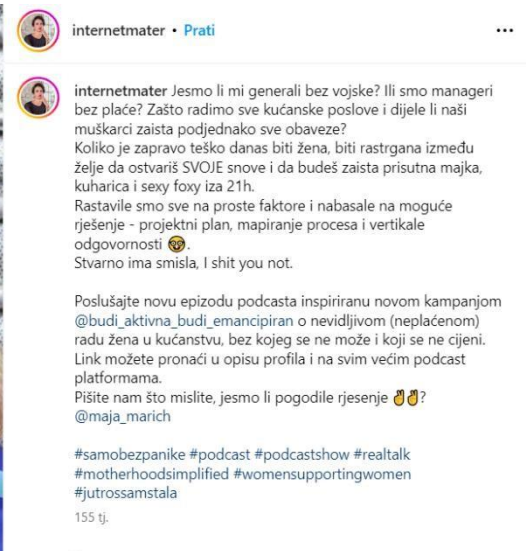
internetmater • Prati

...

internetmater Jesmo li mi generali bez vojske? Ili smo manageri bez plaće? Zašto radimo sve kućanske poslove i dijele li naši muškarci zaista podjednako sve obaveze?
Koliko je zapravo teško danas biti žena, biti rastrgana između želje da ostvariš SVOJE snove i da budeš zaista prisutna majka, kuharica i sexy foxy iza 21h.
Rastavile smo sve na proste faktore i nabasale na moguće rješenje - projektni plan, mapiranje procesa i vertikale odgovornosti 🤓.
Stvarno ima smisla, I shit you not.

Poslušajte novu epizodu podcasta inspiriranu novom kampanjom @budi_aktivna_budi_emancipiran o nevidljivom (neplaćenom) radu žena u kućanstvu, bez kojeg se ne može i koji se ne cijeni. Link možete pronaći u opisu profila i na svim većim podcast platformama.
Pišite nam što mislite, jesmo li pogodile rjesenje 🤞🤞?
@maja_marich

#samobezpanike #podcast #podcastshow #realtalk #motherhoodsimplified #womensupportingwomen #jutrossamstala

155 tj.